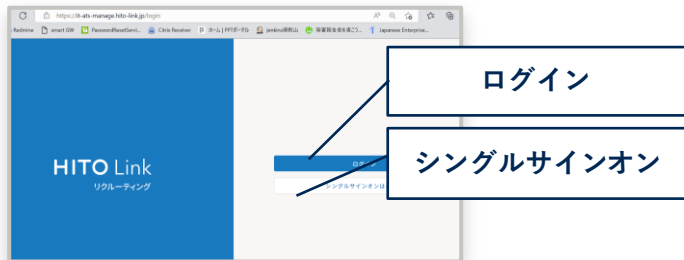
https://ti-ats-manage.hito-link.jp/login

Redmine smart GW PasswordResetServi... Citrix Receiver ホーム | PPポータル jenkins研修山 保管製金表を見つ... Japanese Enterprise...

HITO Link
リクルーティング

ログイン

シングルサインオンは

ログイン

シングルサインオン